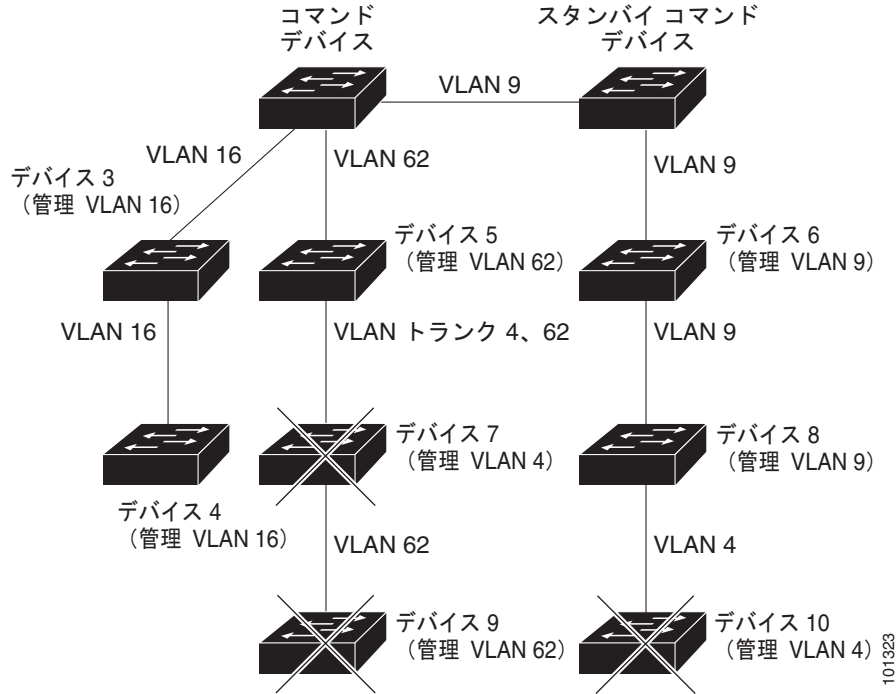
コマンド デバイス

スタンバイ コマンド デバイス

VLAN 9

VLAN 16

VLAN 62

VLAN 9

デバイス 3 （管理 VLAN 16）

デバイス 5 （管理 VLAN 62）

デバイス 6 （管理 VLAN 9）

VLAN 16

VLAN トランク 4、62

VLAN 9

デバイス 7 （管理 VLAN 4）

デバイス 8 （管理 VLAN 9）

デバイス 4 （管理 VLAN 16）

VLAN 62

VLAN 4

デバイス 9 （管理 VLAN 62）

デバイス 10 （管理 VLAN 4）

101323